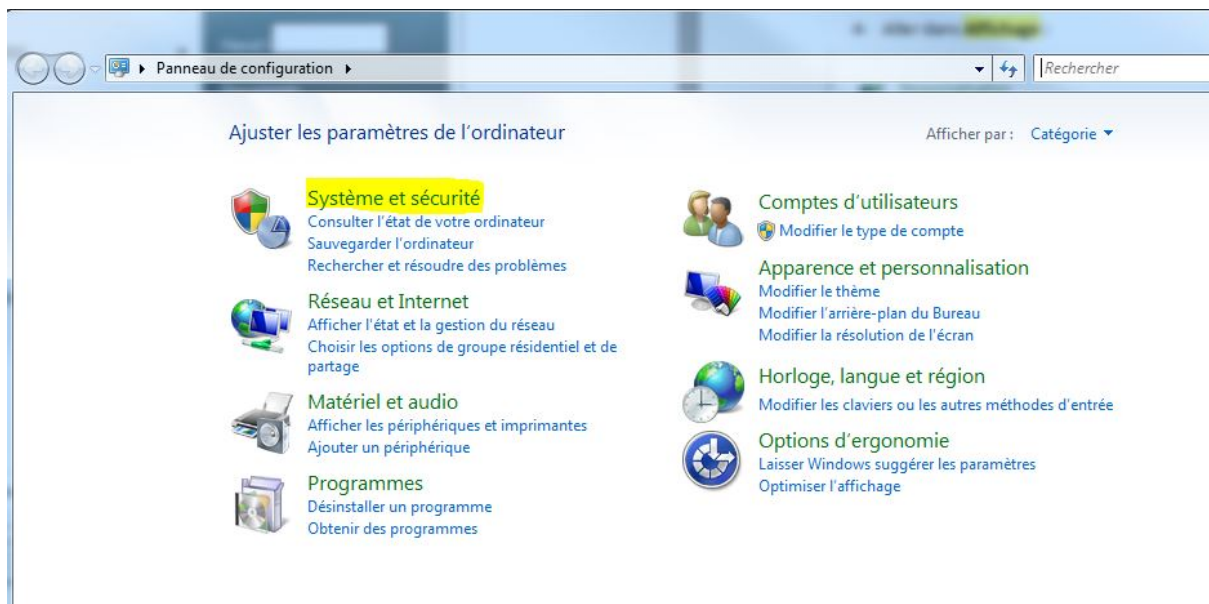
Panneau de configuration ▸

Rechercher

Ajuster les paramètres de l'ordinateur

Afficher par : Catégorie ▾

Système et sécurité
Consulter l'état de votre ordinateur
Sauvegarder l'ordinateur
Rechercher et résoudre des problèmes

Réseau et Internet
Afficher l'état et la gestion du réseau
Choisir les options de groupe résidentiel et de partage

Matériel et audio
Afficher les périphériques et imprimantes
Ajouter un périphérique

Programmes
Désinstaller un programme
Obtenir des programmes

Comptes d'utilisateurs
Modifier le type de compte

Apparence et personnalisation
Modifier le thème
Modifier l'arrière-plan du Bureau
Modifier la résolution de l'écran

Horloge, langue et région
Modifier les claviers ou les autres méthodes d'entrée

Options d'ergonomie
Laisser Windows suggérer les paramètres
Optimiser l'affichage